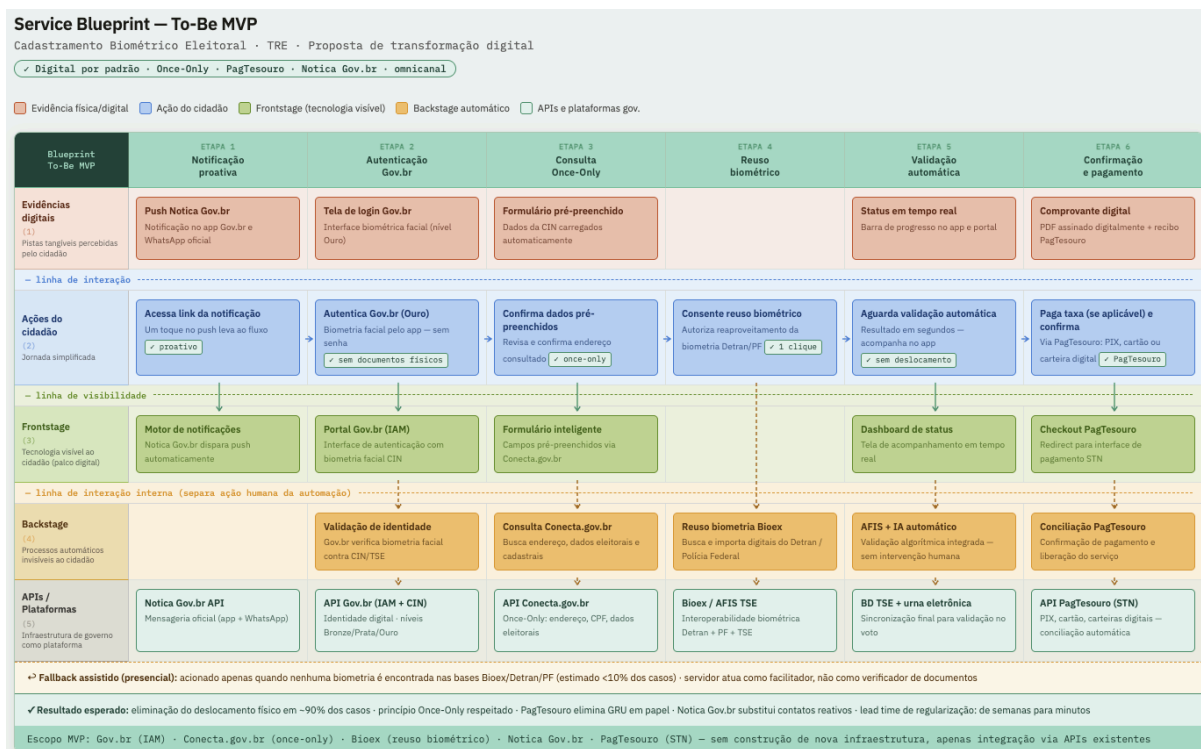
Service Blueprint — To-Be MVP

Cadastramento Biométrico Eleitoral · TRE · Proposta de transformação digital

✓ Digital por padrão · Once-Only · PagTesouro · Notica Gov.br · omnicanal

Evidência física/digital | Ação do cidadão | Frontstage (tecnologia visível) | Backstage automático | APIs e plataformas gov.

| Blueprint To-Be MVP | ETAPA 1 Notificação proativa | ETAPA 2 Autenticação Gov.br | ETAPA 3 Consulta Once-Only | ETAPA 4 Reuso biométrico | ETAPA 5 Validação automática | ETAPA 6 Confirmação e pagamento |
|---|---|---|---|---|---|---|
| Evidências digitais (1) Pistas tangíveis percebidas pelo cidadão | Push Notica Gov.br Notificação no app Gov.br e WhatsApp oficial | Tela de login Gov.br Interface biométrica facial (nível Ouro) | Formulário pré-preenchido Dados da CIN carregados automaticamente | | Status em tempo real Barra de progresso no app e portal | Comprovante digital PDF assinado digitalmente + recibo PagTesouro |
| — linha de interação | | | | | | |
| Ações do cidadão (2) Jornada simplificada | Acessa link da notificação Um toque no push leva ao fluxo ✓ proativo | Autentica Gov.br (Ouro) Biometria facial pelo app — sem senha ✓ sem documentos físicos | Confirma dados pré-preenchidos Revisa e confirma endereço consultado ✓ once-only | Consente reuso biométrico Autoriza reaproveitamento da biometria Detran/PF ✓ 1 clique | Aguarda validação automática Resultado em segundos — acompanha no app ✓ sem deslocamento | Paga taxa (se aplicável) e confirma Via PagTesouro: PIX, cartão ou carteira digital ✓ PagTesouro |
| — linha de visibilidade | | | | | | |
| Frontstage (3) Tecnologia visível ao cidadão (palco digital) | Motor de notificações Notica Gov.br dispara push automaticamente | Portal Gov.br (IAM) Interface de autenticação com biometria facial CIN | Formulário inteligente Campos pré-preenchidos via Conecta.gov.br | | Dashboard de status Tela de acompanhamento em tempo real | Checkout PagTesouro Redirect para interface de pagamento STN |
| — linha de interação interna (separa ação humana da automação) | | | | | | |
| Backstage (4) Processos automáticos invisíveis ao cidadão | | Validação de identidade Gov.br verifica biometria facial contra CIN/TSE | Consulta Conecta.gov.br Busca endereço, dados eleitorais e cadastrais | Reuso biometria Bioex Busca e importa digitais do Detran / Polícia Federal | AFIS + IA automático Validação algorítmica integrada — sem intervenção humana | Conciliação PagTesouro Confirmação de pagamento e liberação do serviço |
| APIs / Plataformas (5) Infraestrutura de governo como plataforma | Notica Gov.br API Mensageria oficial (app + WhatsApp) | API Gov.br (IAM + CIN) Identidade digital · níveis Bronze/Prata/Ouro | API Conecta.gov.br Once-Only: endereço, CPF, dados eleitorais | Bioex / AFIS TSE Interoperabilidade biométrica Detran + PF + TSE | BD TSE + urna eletrônica Sincronização final para validação no voto | API PagTesouro (STN) PIX, cartão, carteiras digitais — conciliação automática |

↩ Fallback assistido (presencial): acionado apenas quando nenhuma biometria é encontrada nas bases Bioex/Detran/PF (estimado <10% dos casos) · servidor atua como facilitador, não como verificador de documentos

✓ Resultado esperado: eliminação do deslocamento físico em ~90% dos casos · princípio Once-Only respeitado · PagTesouro elimina GRU em papel · Notica Gov.br substitui contatos reativos · lead time de regularização: de semanas para minutos

Escopo MVP: Gov.br (IAM) · Conecta.gov.br (once-only) · Bioex (reuso biométrico) · Notica Gov.br · PagTesouro (STN) — sem construção de nova infraestrutura, apenas integração via APIs existentes